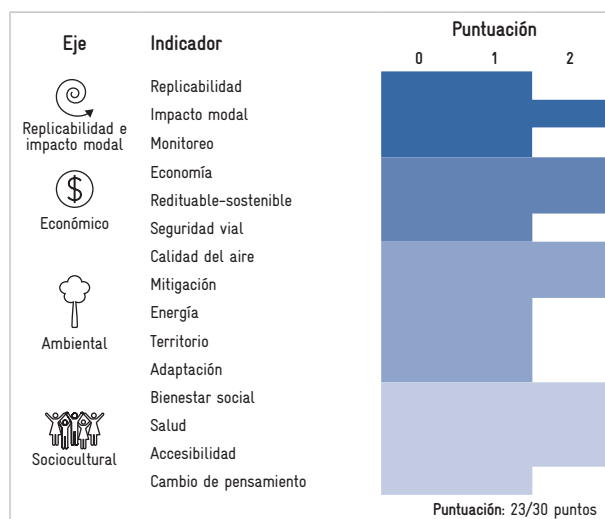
| Eje | Indicador | Puntuación 0 1 2 |
|---|---|---|
| Replicabilidad e impacto modal | Replicabilidad | |
| | Impacto modal | |
| | Monitoreo | |
| Económico | Economía | |
| | Redituable-sostenible | |
| | Seguridad vial | |
| Ambiental | Calidad del aire | |
| | Mitigación | |
| | Energía | |
| | Territorio | |
| | Adaptación | |
| Sociocultural | Bienestar social | |
| | Salud | |
| | Accesibilidad | |
| | Cambio de pensamiento | |

Puntuación: 23/30 puntos